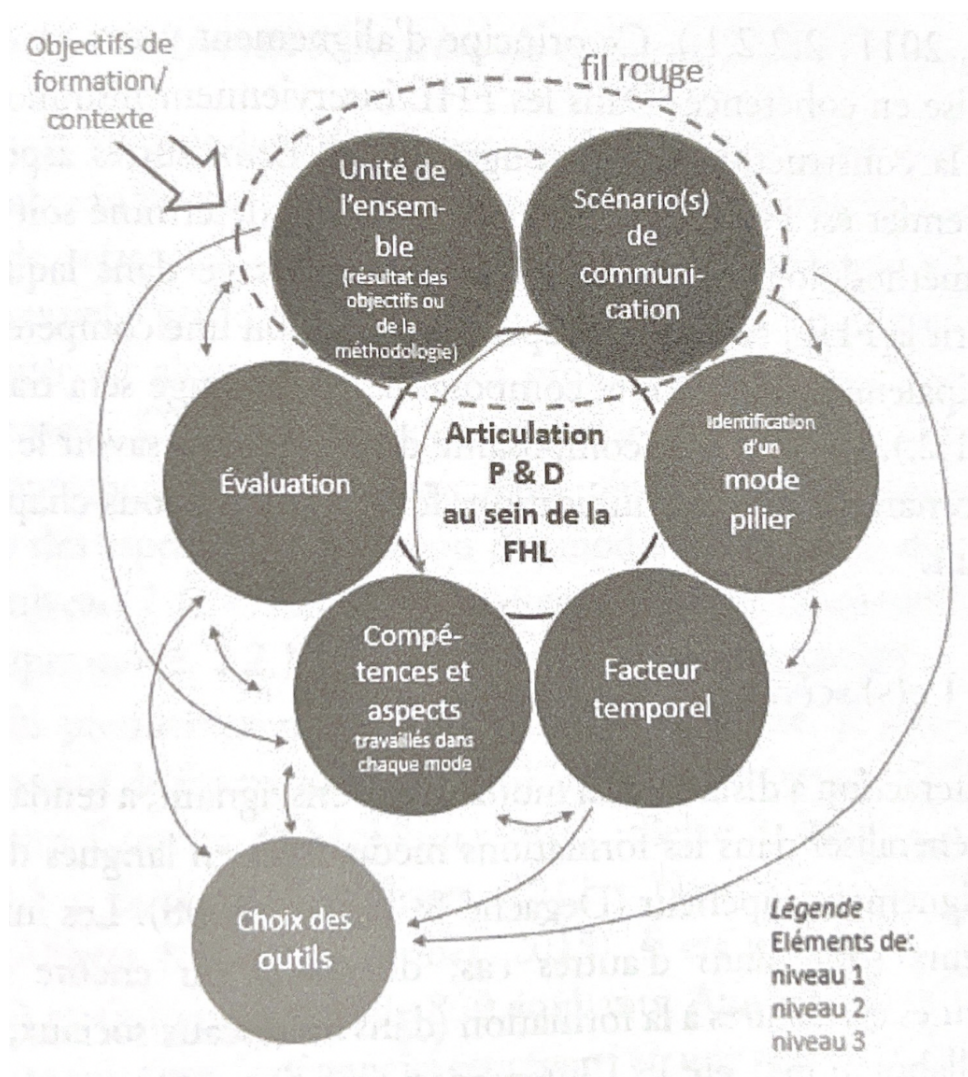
Objectifs de formation/ contexte

fil rouge

Unité de l'ensemble (résultat des objectifs ou de la méthodologie)

Scénario(s) de communication

Évaluation

Articulation P & D au sein de la FHL

Identification d'un mode pilier

Compétences et aspects travaillés dans chaque mode

Facteur temporel

Choix des outils

Légende
Eléments de:
niveau 1
niveau 2
niveau 3